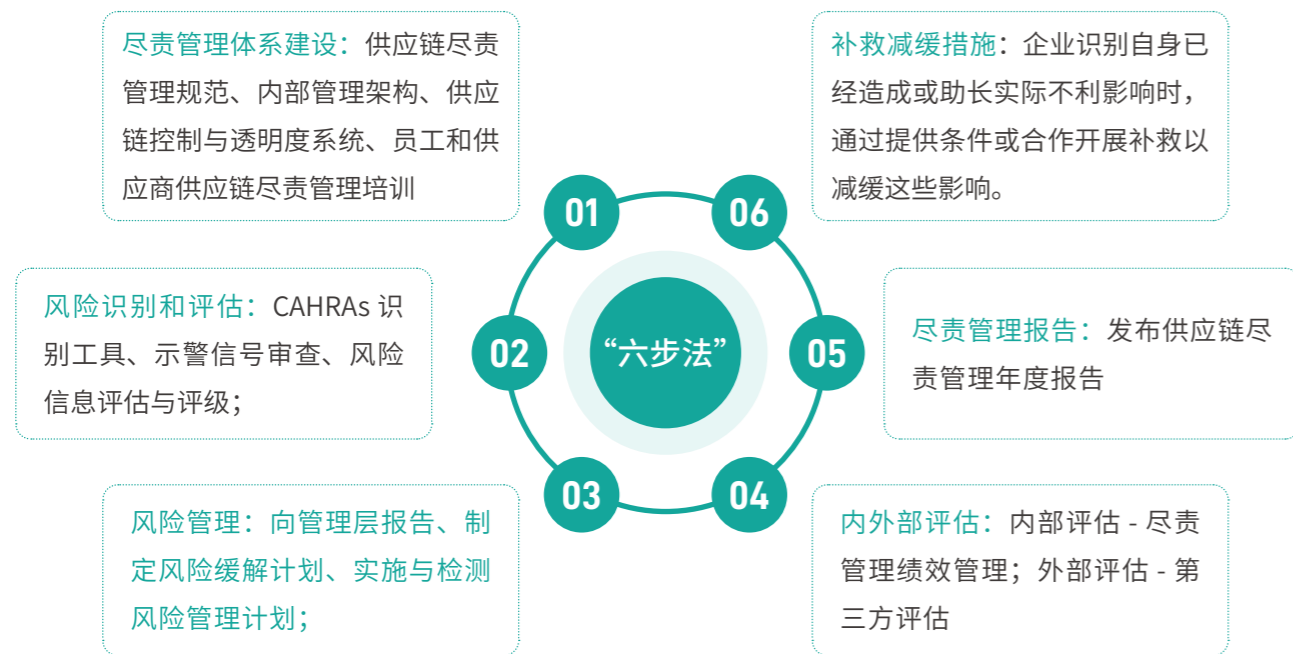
尽责管理体系建设：供应链尽责管理规范、内部管理架构、供应链控制与透明度系统、员工和供应商供应链尽责管理培训

补救减缓措施：企业识别自身已经造成或助长实际不利影响时，通过提供条件或合作开展补救以减缓这些影响。

01

06

风险识别和评估：CAHRAs 识别工具、示警信号审查、风险信息评估与评级；

02

“六步法”

05

尽责管理报告：发布供应链尽责管理年度报告

03

04

风险管理：向管理层报告、制定风险缓解计划、实施与检测风险管理计划；

内外部评估：内部评估 - 尽责管理绩效管理；外部评估 - 第三方评估